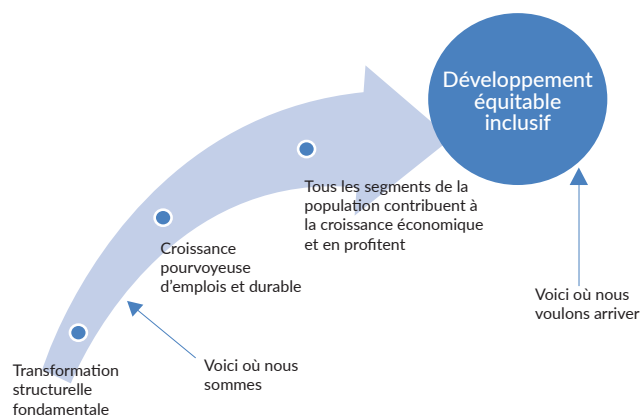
Développement équitable inclusif

Tous les segments de la population contribuent à la croissance économique et en profitent

Croissance pourvoyeuse d'emplois et durable

Transformation structurelle fondamentale

Voici où nous sommes

Voici où nous voulons arriver